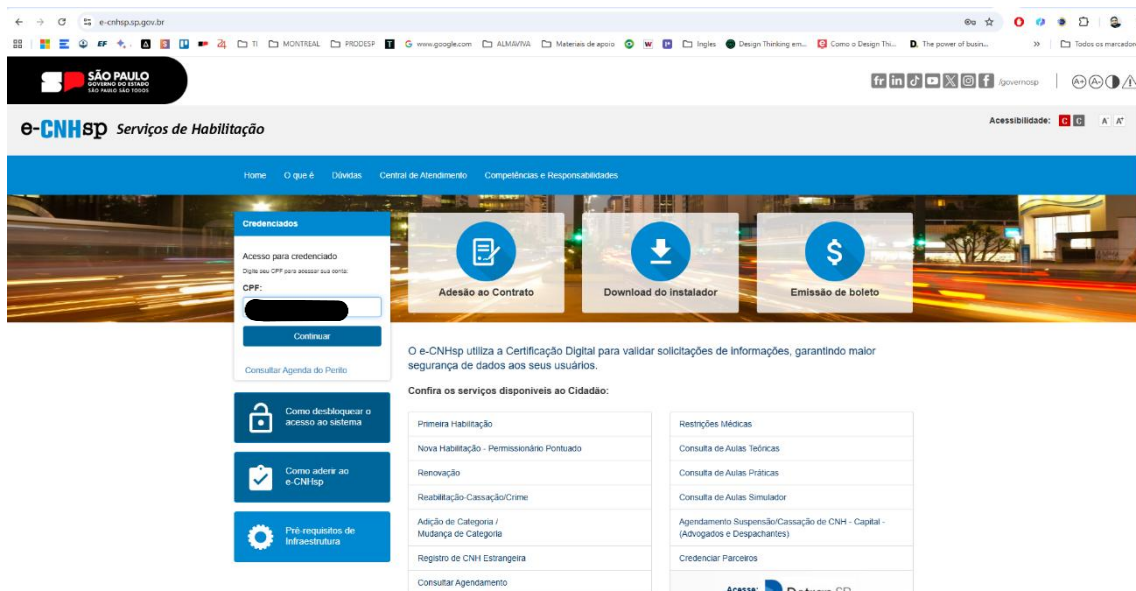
e-cnhsp.sp.gov.br

TI MONTREAL PRODESP www.google.com ALMAVIVA Materiais de apoio Ingles Design Thinking em... Como o Design Thi... The power of busin... Todos os marcadores

SP SÃO PAULO GOVERNO DO ESTADO SÃO PAULO SÃO TODOS

/governosp

e-CNHsp Serviços de Habilitação

Acessibilidade: C C A A

Home O que é Dúvidas Central de Atendimento Competências e Responsabilidades

Credenciados

Acesso para credenciado
Digite seu CPF para acessar sua conta:
CPF:

Continuar

Consultar Agenda do Perito

Adesão ao Contrato

Download do instalador

Emissão de boleto

O e-CNHsp utiliza a Certificação Digital para validar solicitações de informações, garantindo maior segurança de dados aos seus usuários.

Confira os serviços disponíveis ao Cidadão:

Como desbloquear o acesso ao sistema

Como aderir ao e-CNHsp

Pré-requisitos de Infraestrutura

| | |
|---|---|
| Primeira Habilitação | Restrições Médicas |
| Nova Habilitação - Permissionário Pontuado | Consulta de Aulas Teóricas |
| Renovação | Consulta de Aulas Práticas |
| Reabilitação-Cassação/Crime | Consulta de Aulas Simulador |
| Adição de Categoria / Mudança de Categoria | Agendamento Suspensão/Cassação de CNH - Capital - (Advogados e Despachantes) |
| Registro de CNH Estrangeira | Credenciar Parceiros |
| Consultar Agendamento | Acesse: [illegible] |